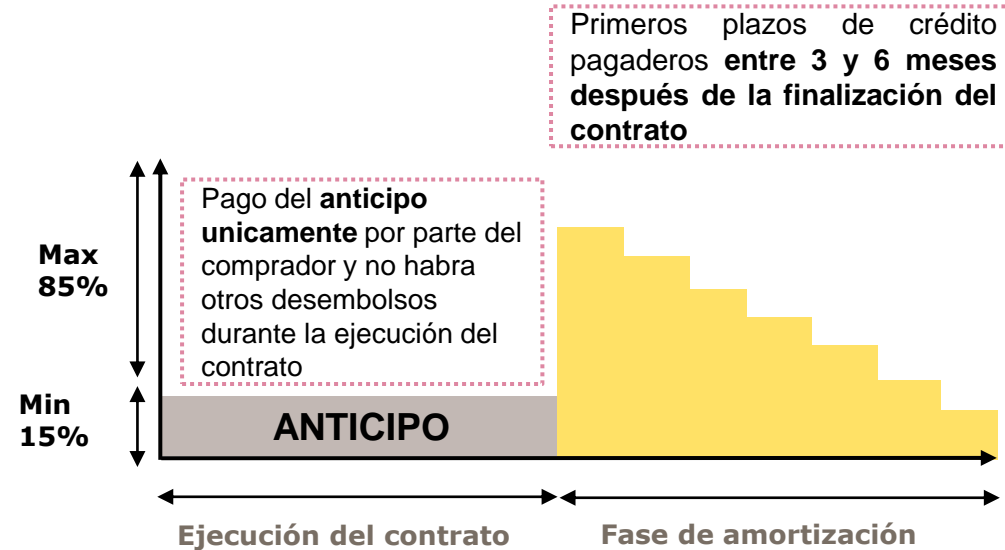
Primeros plazos de crédito pagaderos **entre 3 y 6 meses después de la finalización del contrato**

Pago del **anticipo unicamente** por parte del comprador y no habra otros desembolsos durante la ejecución del contrato

Max 85%

Min 15%

ANTICIPO

Ejecución del contrato

Fase de amortización